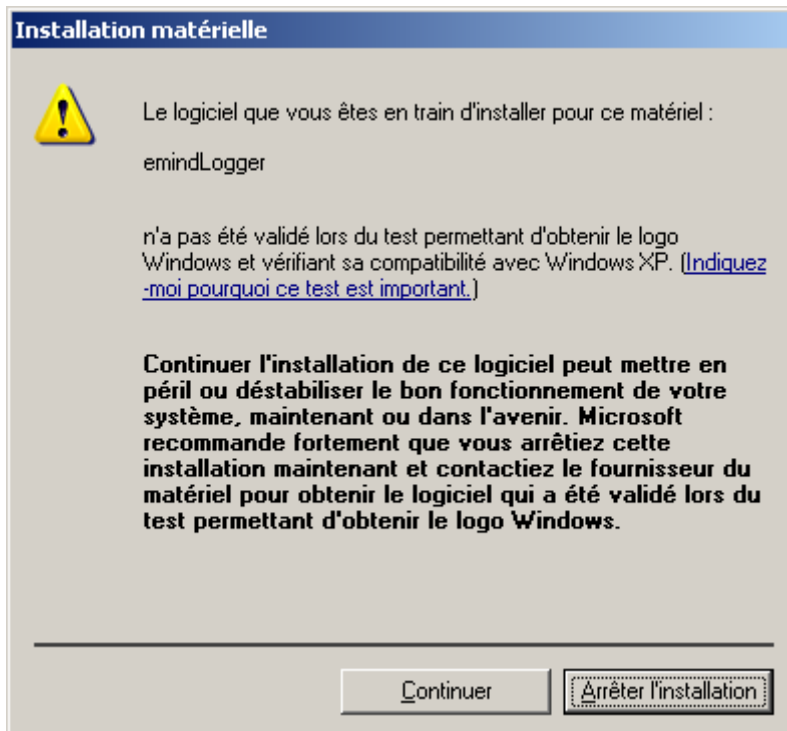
Installation matérielle

Le logiciel que vous êtes en train d'installer pour ce matériel :

emindLogger

n'a pas été validé lors du test permettant d'obtenir le logo Windows et vérifiant sa compatibilité avec Windows XP. (Indiquez-moi pourquoi ce test est important.)

Continuer l'installation de ce logiciel peut mettre en péril ou déstabiliser le bon fonctionnement de votre système, maintenant ou dans l'avenir. Microsoft recommande fortement que vous arrêtiez cette installation maintenant et contactiez le fournisseur du matériel pour obtenir le logiciel qui a été validé lors du test permettant d'obtenir le logo Windows.

Continuer

Arrêter l'installation